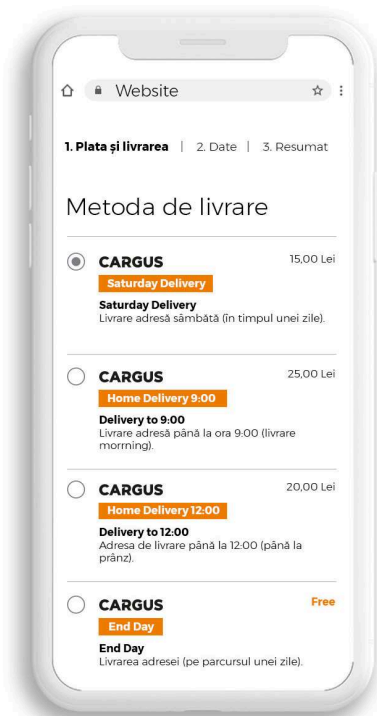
Website

1. Plata și livrarea | 2. Date | 3. Resumat

Metoda de livrare

CARGUS
15,00 Lei
Saturday Delivery
Saturday Delivery
Livrare adresă sâmbătă (în timpul unei zile).

CARGUS
25,00 Lei
Home Delivery 9:00
Delivery to 9:00
Livrare adresă până la ora 9:00 (livrare morrning).

CARGUS
20,00 Lei
Home Delivery 12:00
Delivery to 12:00
Adresa de livrare până la 12:00 (până la prânz).

CARGUS
Free
End Day
End Day
Livrarea adresei (pe parcursul unei zile).